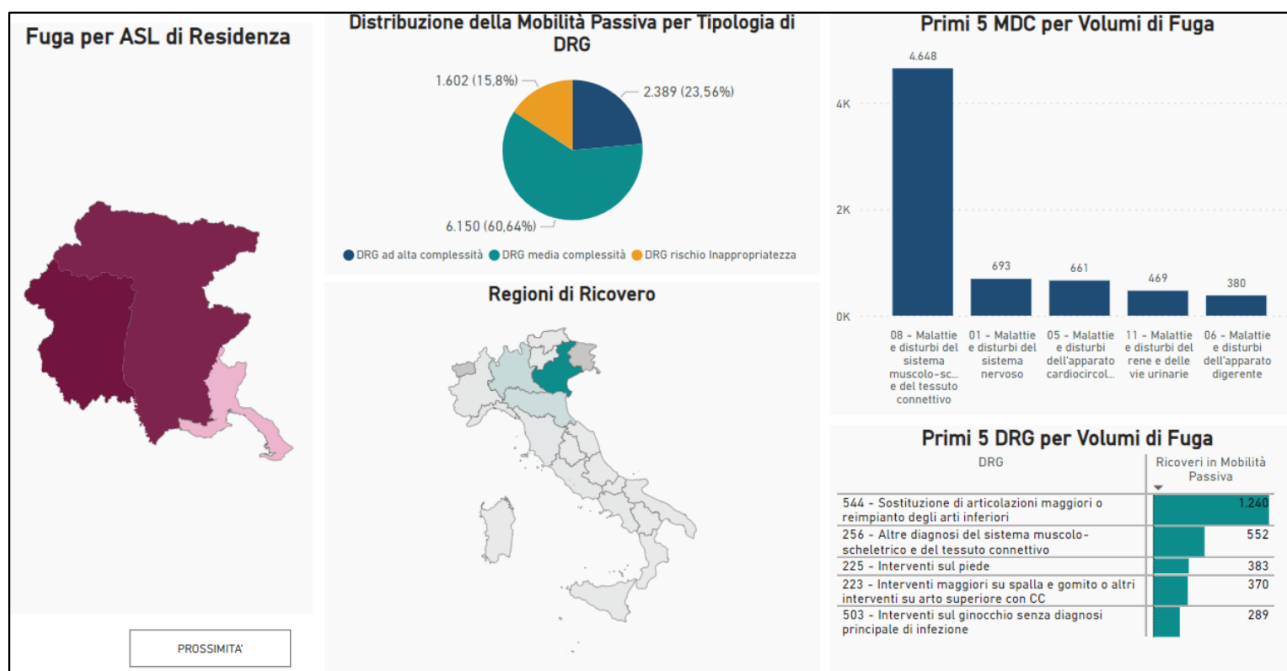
Fuga per ASL di Residenza

PROSSIMITA'

Distribuzione della Mobilità Passiva per Tipologia di DRG

1.602 (15,8%)

2.389 (23,56%)

6.150 (60,64%)

DRG ad alta complessità   DRG media complessità   DRG rischio Inappropriatezza

Regioni di Ricovero

Primi 5 MDC per Volumi di Fuga

4K
2K
0K

4.648
693
661
469
380

08 - Malattie e disturbi del sistema muscolo-sc... e del tessuto connettivo
01 - Malattie e disturbi del sistema nervoso
05 - Malattie e disturbi dell'apparato cardiocircol...
11 - Malattie e disturbi del rene e delle vie urinarie
06 - Malattie e disturbi dell'apparato digerente

Primi 5 DRG per Volumi di Fuga

| DRG | Ricoveri in Mobilità Passiva |
|---|---|
| 544 - Sostituzione di articolazioni maggiori o reimpianto degli arti inferiori | 1.240 |
| 256 - Altre diagnosi del sistema muscolo-scheletrico e del tessuto connettivo | 552 |
| 225 - Interventi sul piede | 383 |
| 223 - Interventi maggiori su spalla e gomito o altri interventi su arto superiore con CC | 370 |
| 503 - Interventi sul ginocchio senza diagnosi principale di infezione | 289 |